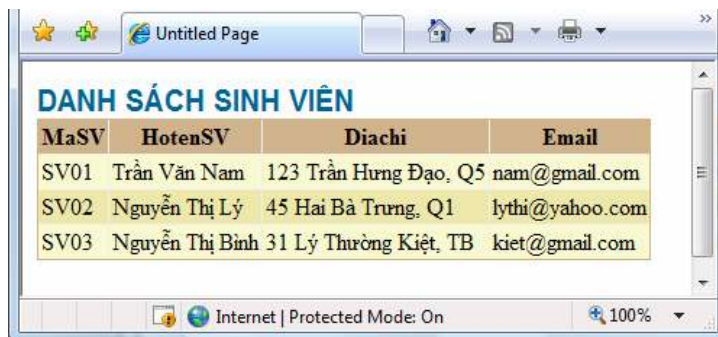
Untitled Page

DANH SÁCH SINH VIÊN

| MaSV | HotenSV | Diachi | Email |
|---|---|---|---|
| SV01 | Trần Văn Nam | 123 Trần Hưng Đạo, Q5 | nam@gmail.com |
| SV02 | Nguyễn Thị Lý | 45 Hai Bà Trưng, Q1 | lythi@yahoo.com |
| SV03 | Nguyễn Thị Bình | 31 Lý Thường Kiệt, TB | kiet@gmail.com |

Internet | Protected Mode: On

100%